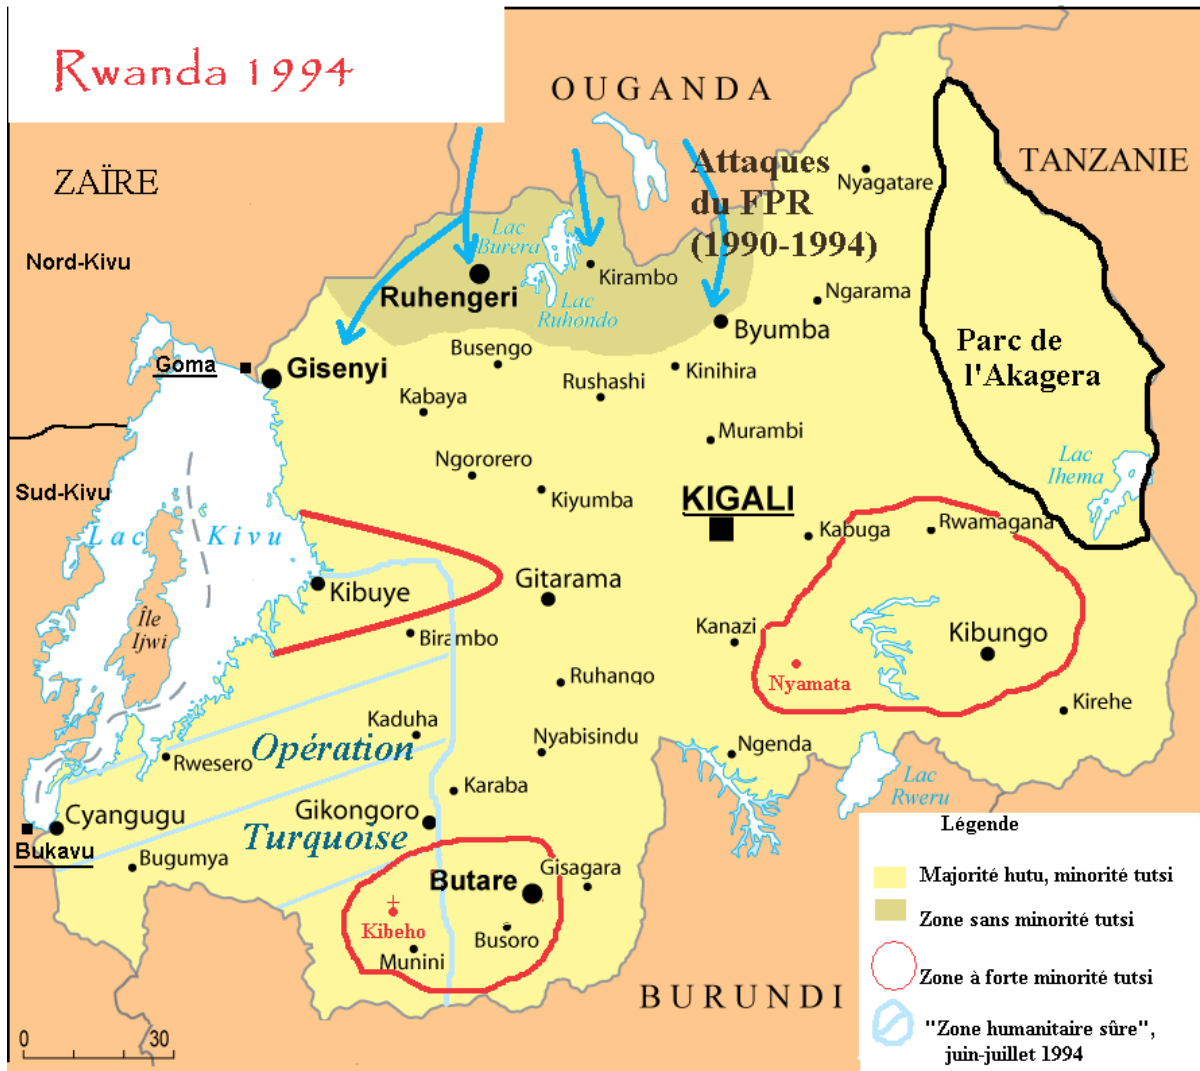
Rwanda 1994

OUGANDA

ZAÏRE

TANZANIE

Attaques du FPR (1990-1994)

Nord-Kivu

Sud-Kivu

Lac Burera

Lac Ruhondo

Ruhengeri

Kirambo

Nyagatare

Ngarama

Byumba

Parc de l'Akagera

Goma

Gisenyi

Busengo

Kinihira

Rushashi

Kabaya

Murambi

Lac Ihema

Ngororero

Kiyumba

KIGALI

Kabuga

Rwamagana

Lac Kivu

Kibuye

Gitarama

Île Ijwi

Birambo

Kanazi

Kibungo

Nyamata

Ruhango

Kirehe

Kaduha

Nyabisindu

Ngenda

Rwesero

Opération Turquoise

Lac Rweru

Karaba

Cyangugu

Gikongoro

Bukavu

Bugumya

Butare

Gisagara

Kibeho

Busoro

Munini

BURUNDI

0

30

Légende

Majorité hutu, minorité tutsi

Zone sans minorité tutsi

Zone à forte minorité tutsi

"Zone humanitaire sûre", juin-juillet 1994